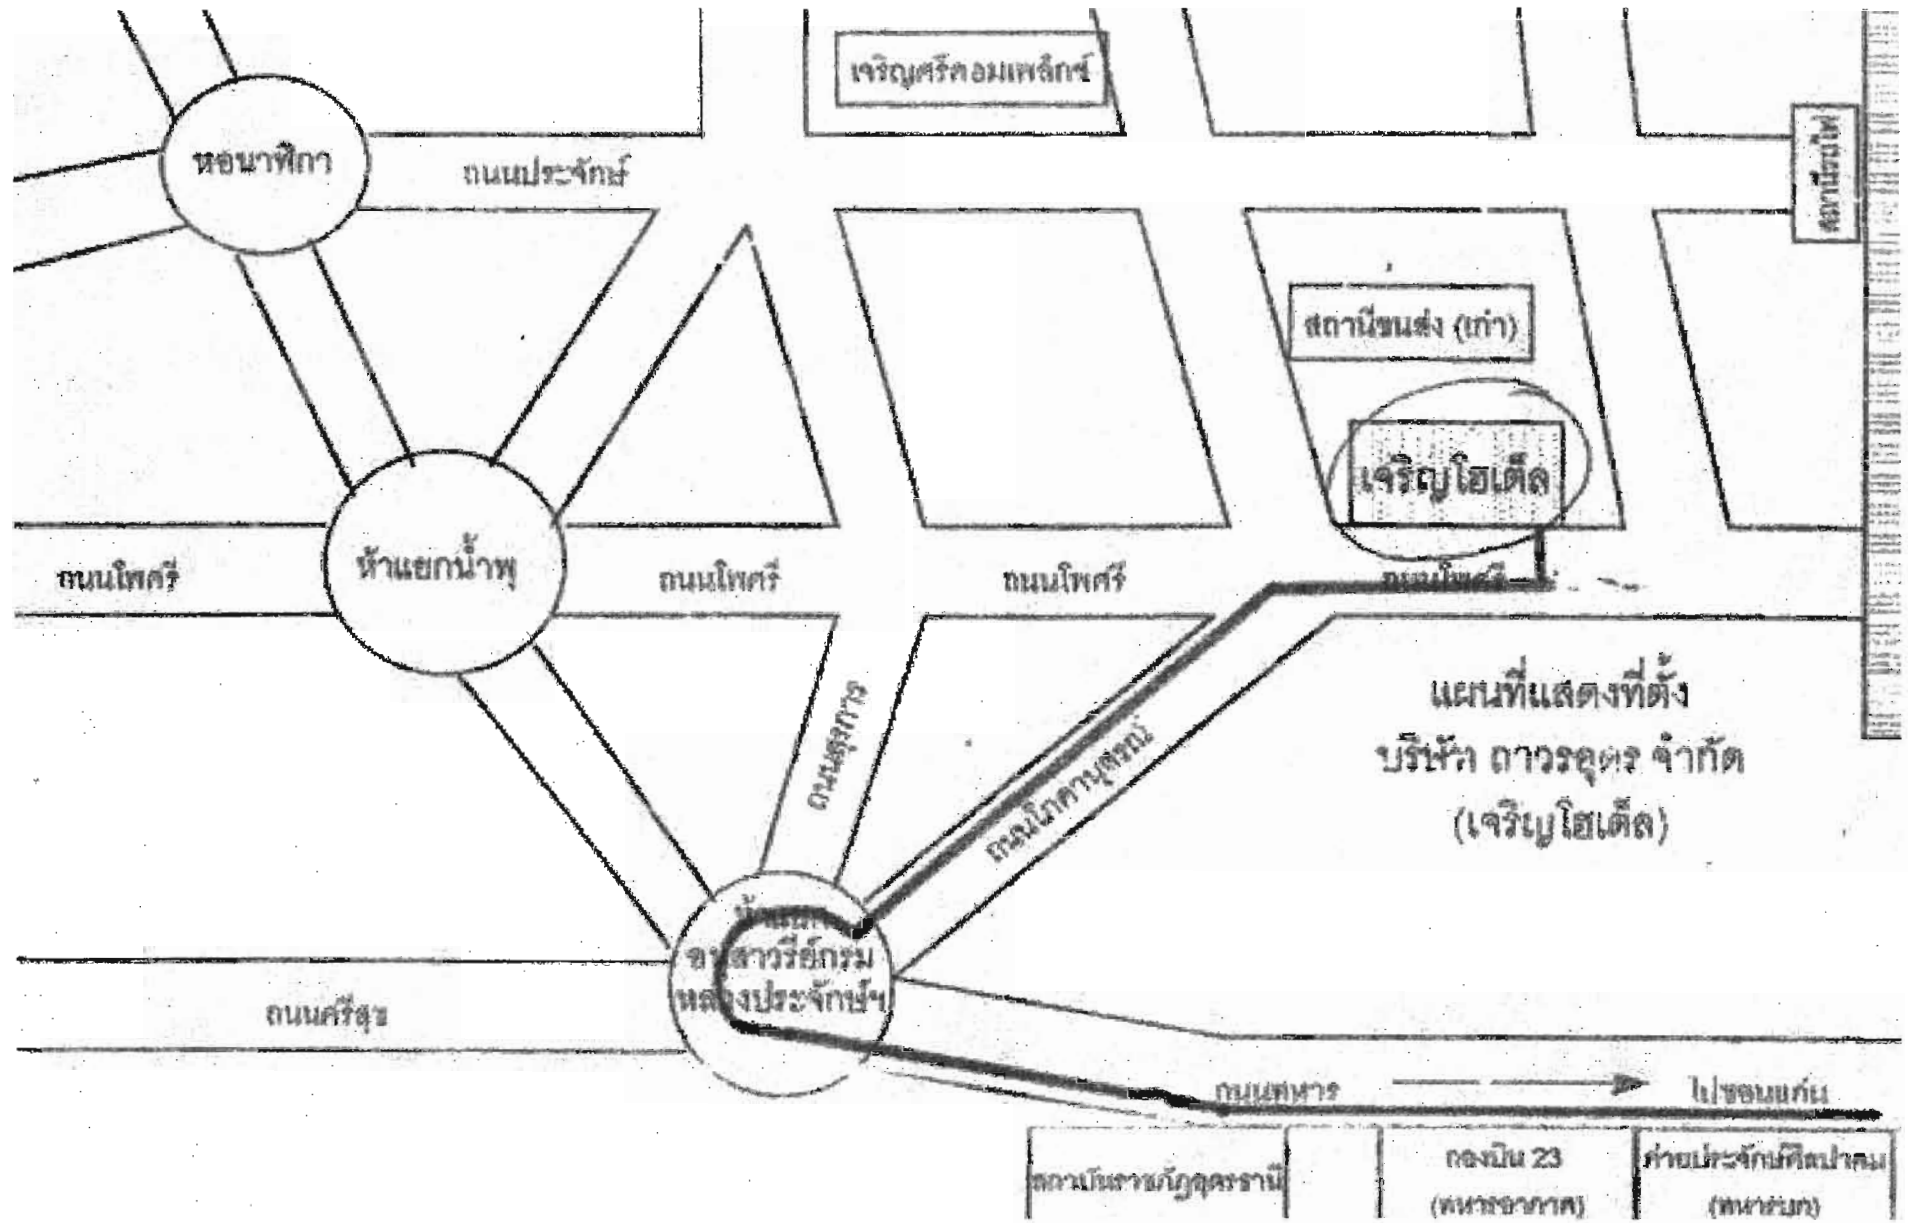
เจริญศรีคอมเพล็กซ์

หอนาฬิกา

ถนนประจักษ์

สถานีรถไฟ

สถานีขนส่ง (เก่า)

เจริญโฮเต็ล

ถนนโพศรี

ห้าแยกน้ำพุ

ถนนโพศรี

ถนนโพศรี

ถนนโพศรี

แผนที่แสดงที่ตั้ง
บริษัท ถาวรอุดร จำกัด
(เจริญโฮเต็ล)

ถนนสุรการ

ถนนโพศรีสุข

ถนนโภคานุสรณ์

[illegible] อนุสาวรีย์กรม หลวงประจักษ์ฯ

ถนนศรีสุข

ถนนทหาร

ไปขอนแก่น

สถาบันราชภัฏอุดรธานี

กองบิน 23 (ทหารอากาศ)

ค่ายประจักษ์ศิลปาคม (ทหารบก)